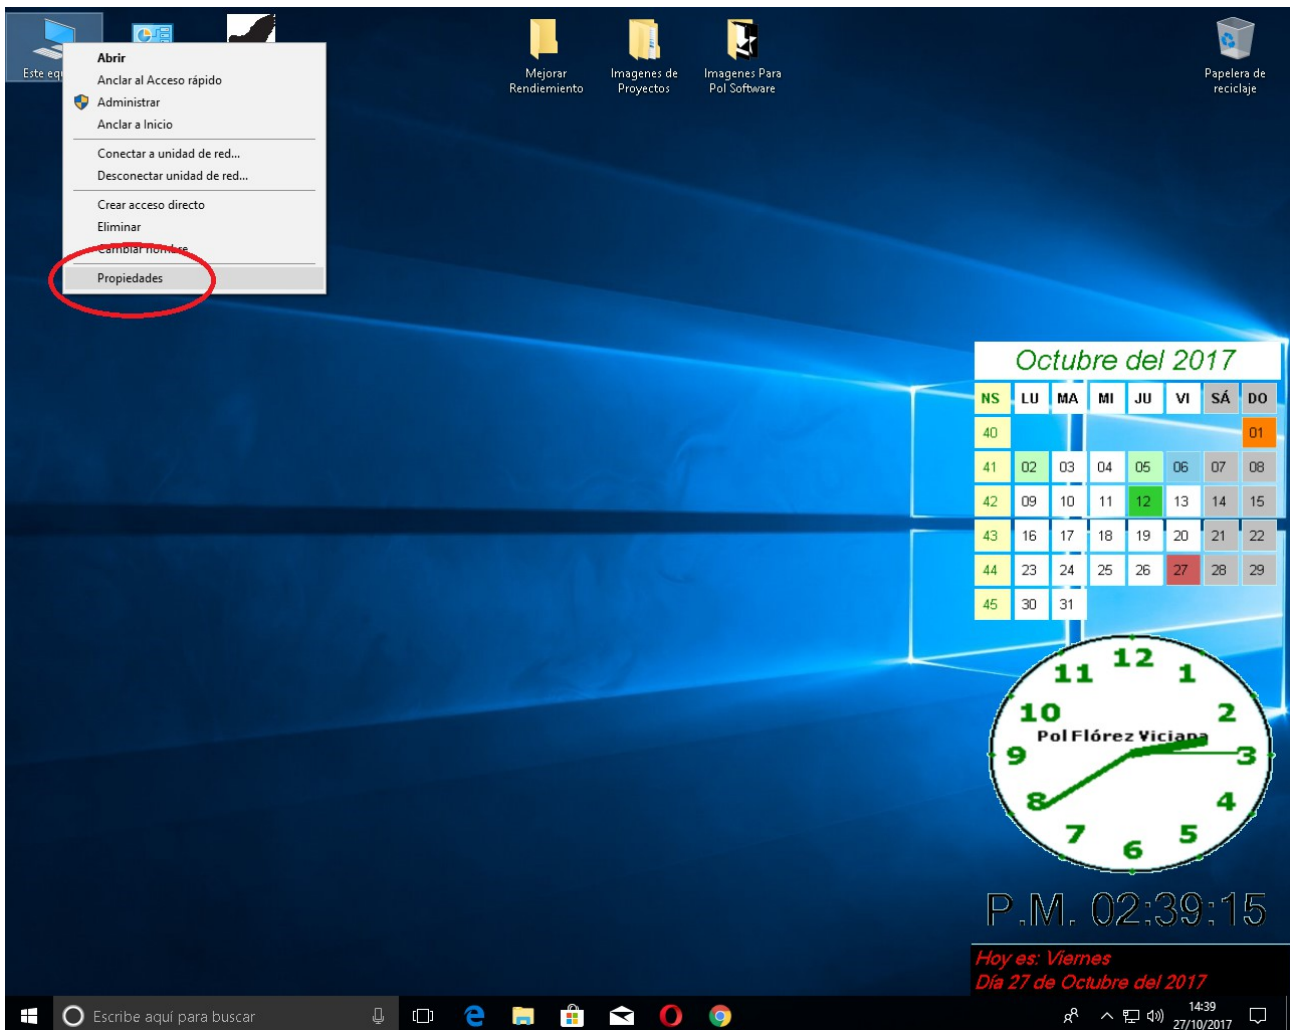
Este eq

Abrir
Anclar al Acceso rápido
Administrar
Anclar a Inicio

Conectar a unidad de red...
Desconectar unidad de red...

Crear acceso directo
Eliminar
Cambiar nombre

Propiedades

Mejorar Rendiemiento

Imagenes de Proyectos

Imagenes Para Pol Software

Papelera de reciclaje

Octubre del 2017

| NS | LU | MA | MI | JU | VI | SÁ | DO |
|---|---|---|---|---|---|---|---|
| 40 | | | | | | | 01 |
| 41 | 02 | 03 | 04 | 05 | 06 | 07 | 08 |
| 42 | 09 | 10 | 11 | 12 | 13 | 14 | 15 |
| 43 | 16 | 17 | 18 | 19 | 20 | 21 | 22 |
| 44 | 23 | 24 | 25 | 26 | 27 | 28 | 29 |
| 45 | 30 | 31 | | | | | |

12 1 2 3 4 5 6 7 8 9 10 11
Pol Flórez Viciana

P.M. 02:39:15

Hoy es: Viernes
Día 27 de Octubre del 2017

Escribe aquí para buscar

14:39
27/10/2017